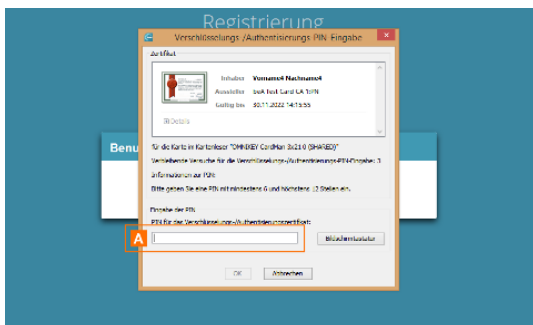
Registrierung

Verschlüsselungs-/Authentisierungs-PIN-Eingabe

Zertifikat

Inhaber Vorname4 Nachname4
Aussteller beA Test Card CA 1oFN
Gültig bis 30.11.2022 14:15:55

Details

Für die Karte im Kartenleser "OMNIKEY CardMan 3x21 0 (SHARED)"
Verbleibende Versuche für die Verschlüsselungs-/Authentisierungs-PIN-Eingabe: 3
Informationen zur PIN:
Bitte geben Sie eine PIN mit mindestens 6 und höchstens 12 Stellen ein.

Eingabe der PIN:
PIN für den Verschlüsselungs-/Authentisierungsschlüssel:

A

Bildschirmtastatur

OK Abbrechen

Benu